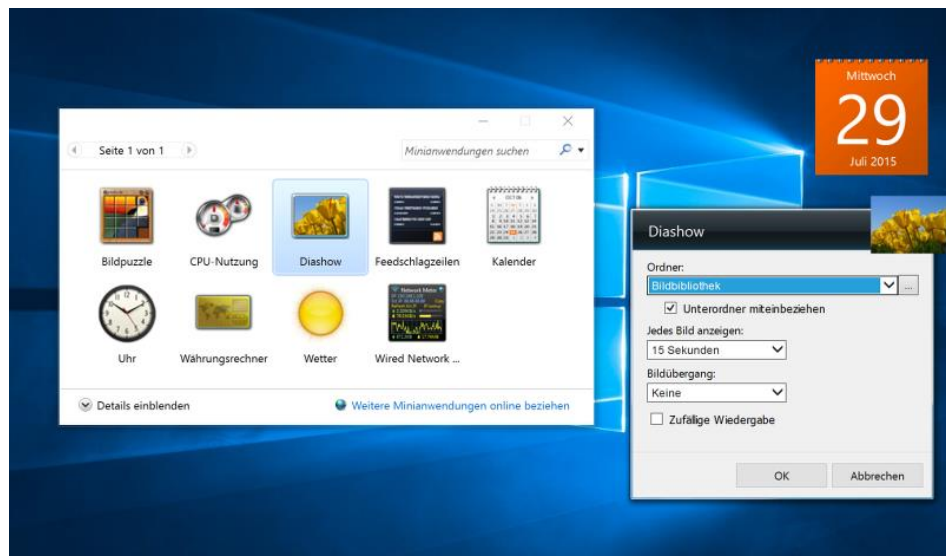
Seite 1 von 1

Minianwendungen suchen

Bildpuzzle
CPU-Nutzung
Diashow
Feedschlagzeilen
Kalender
Uhr
Währungsrechner
Wetter
Wired Network ...

Details einblenden
Weitere Minianwendungen online beziehen

Mittwoch
29
Juli 2015

Diashow
Ordner:
Bildbibliothek
...
Unterordner miteinbeziehen
Jedes Bild anzeigen:
15 Sekunden
Bildübergang:
Keine
Zufällige Wiedergabe
OK
Abbrechen